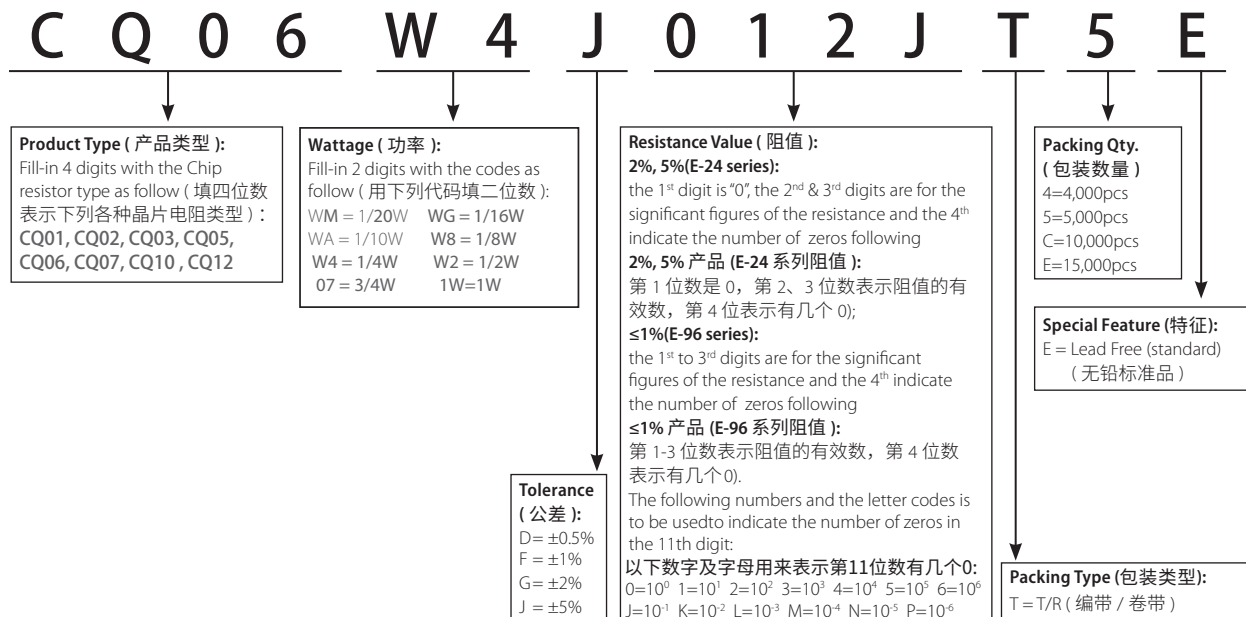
C Q 0 6 W 4 J 0 1 2 J T 5 E

**Product Type ( 产品类型 ):**
Fill-in 4 digits with the Chip resistor type as follow ( 填四位数表示下列各种晶片电阻类型 ) :
**CQ01, CQ02, CQ03, CQ05, CQ06, CQ07, CQ10 , CQ12**

**Wattage ( 功率 ):**
Fill-in 2 digits with the codes as follow ( 用下列代码填二位数 ):
WM = 1/20W WG = 1/16W
WA = 1/10W W8 = 1/8W
W4 = 1/4W W2 = 1/2W
07 = 3/4W 1W=1W

**Tolerance ( 公差 ):**
D= ±0.5%
F = ±1%
G= ±2%
J = ±5%

**Resistance Value ( 阻值 ):**
**2%, 5%(E-24 series):**
the 1$^{st}$ digit is "0", the 2$^{nd}$ & 3$^{rd}$ digits are for the significant figures of the resistance and the 4$^{th}$ indicate the number of zeros following
**2%, 5% 产品 (E-24 系列阻值 ):**
第 1 位数是 0，第 2、3 位数表示阻值的有效数，第 4 位表示有几个 0);
**≤1%(E-96 series):**
the 1$^{st}$ to 3$^{rd}$ digits are for the significant figures of the resistance and the 4$^{th}$ indicate the number of zeros following
**≤1% 产品 (E-96 系列阻值 ):**
第 1-3 位数表示阻值的有效数，第 4 位数表示有几个 0).
The following numbers and the letter codes is to be usedto indicate the number of zeros in the 11th digit:
**以下数字及字母用来表示第11位数有几个0:**
0=$10^0$ 1=$10^1$ 2=$10^2$ 3=$10^3$ 4=$10^4$ 5=$10^5$ 6=$10^6$
J=$10^{-1}$ K=$10^{-2}$ L=$10^{-3}$ M=$10^{-4}$ N=$10^{-5}$ P=$10^{-6}$

**Packing Qty. ( 包装数量 )**
4=4,000pcs
5=5,000pcs
C=10,000pcs
E=15,000pcs

**Special Feature (特征):**
E = Lead Free (standard) ( 无铅标准品 )

**Packing Type (包装类型):**
T = T/R ( 编带 / 卷带 )